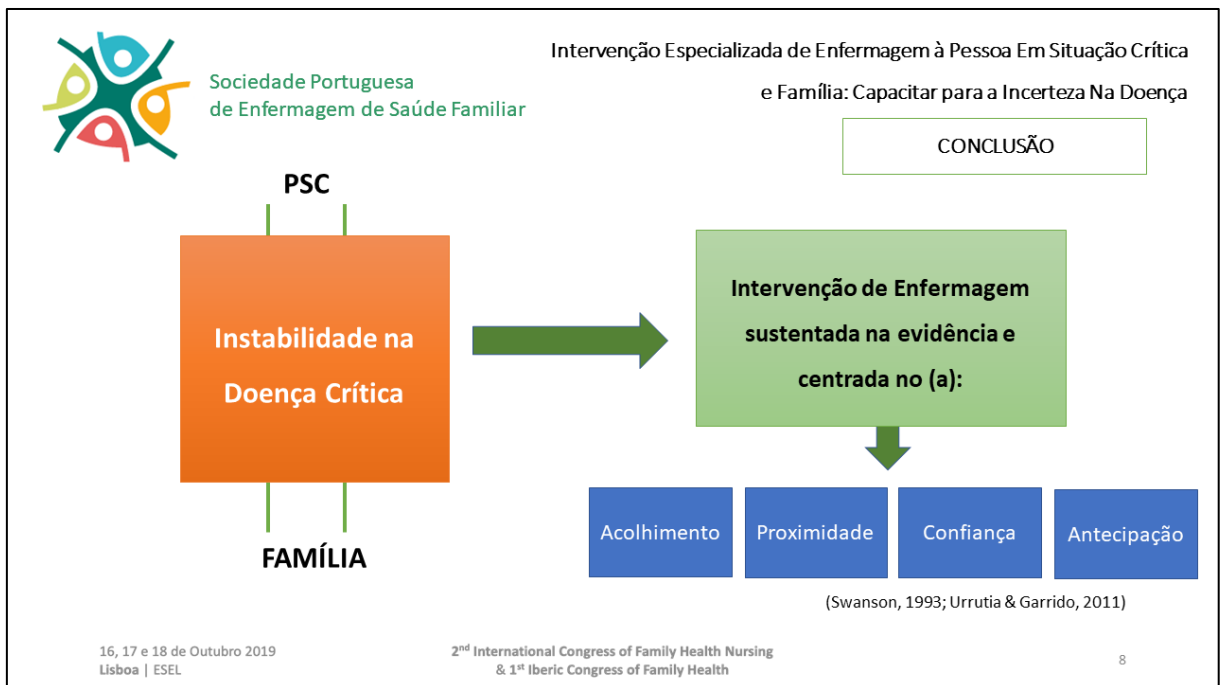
Sociedade Portuguesa de Enfermagem de Saúde Familiar

Intervenção Especializada de Enfermagem à Pessoa Em Situação Crítica e Família: Capacitar para a Incerteza Na Doença

CONCLUSÃO

PSC

Instabilidade na Doença Crítica

FAMÍLIA

Intervenção de Enfermagem sustentada na evidência e centrada no (a):

Acolhimento

Proximidade

Confiança

Antecipação

(Swanson, 1993; Urrutia & Garrido, 2011)

16, 17 e 18 de Outubro 2019
Lisboa | ESEL

2$^{nd}$ International Congress of Family Health Nursing & 1$^{st}$ Iberic Congress of Family Health

8